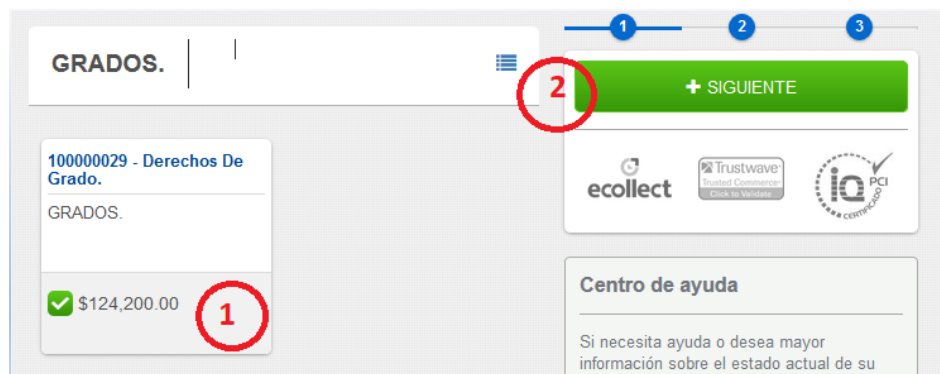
GRADOS.

100000029 - Derechos De Grado.

GRADOS.

$124,200.00

1

1 2 3

2

+ SIGUIENTE

ecollect

Trustwave Trusted Commerce Click to Validate

iq PCI CERTIFICADO

Centro de ayuda

Si necesita ayuda o desea mayor información sobre el estado actual de su